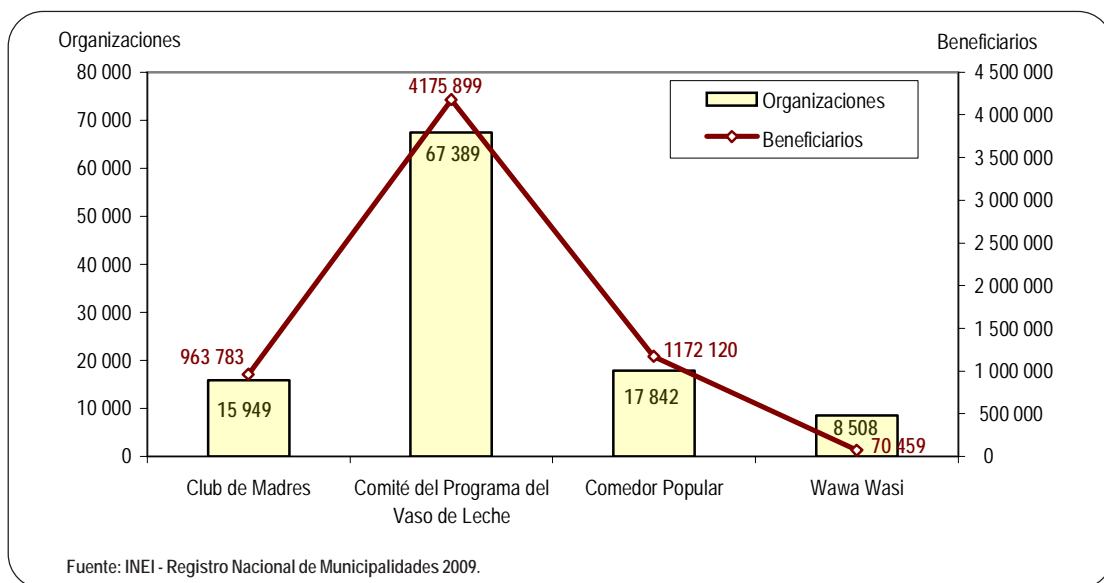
Organizaciones

Beneficiarios

80 000
70 000
60 000
50 000
40 000
30 000
20 000
10 000
0

4 500 000
4 000 000
3 500 000
3 000 000
2 500 000
2 000 000
1 500 000
1 000 000
500 000
0

Organizaciones
Beneficiarios

4175 899
67 389
963 783
15 949
1172 120
17 842
8 508
70 459

Club de Madres
Comité del Programa del Vaso de Leche
Comedor Popular
Wawa Wasi

Fuente: INEI - Registro Nacional de Municipalidades 2009.